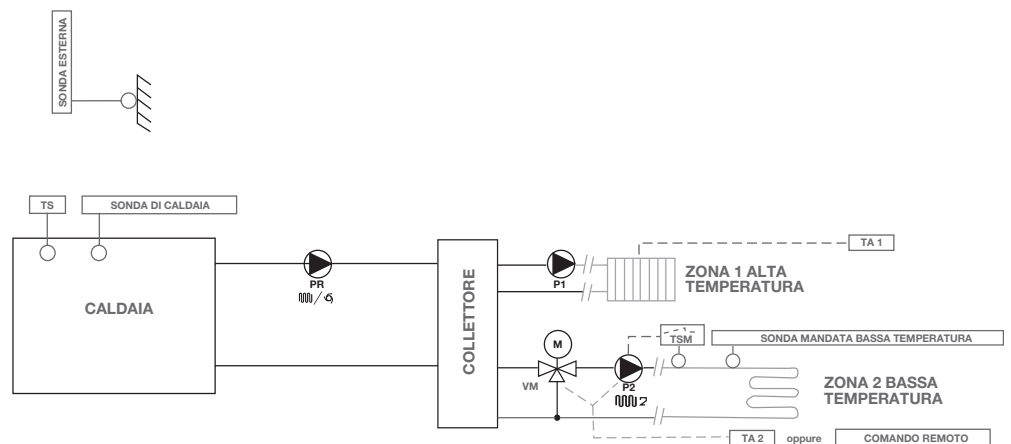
SONDA ESTERNA

TS

SONDA DI CALDAIA

CALDAIA

PR

COLLETTORE

P1

TA 1

ZONA 1 ALTA TEMPERATURA

M

VM

P2

TSM

SONDA MANDATA BASSA TEMPERATURA

ZONA 2 BASSA TEMPERATURA

TA 2

oppure

COMANDO REMOTO